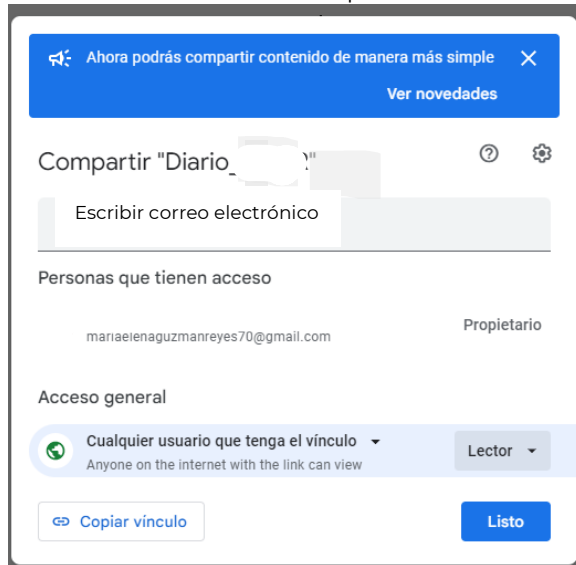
Ahora podrás compartir contenido de manera más simple

Ver novedades

Compartir "Diario_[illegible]"

Escribir correo electrónico

Personas que tienen acceso

mariaelenaguzmanreyes70@gmail.com

Propietario

Acceso general

Cualquier usuario que tenga el vínculo

Anyone on the internet with the link can view

Lector

Copiar vínculo

Listo